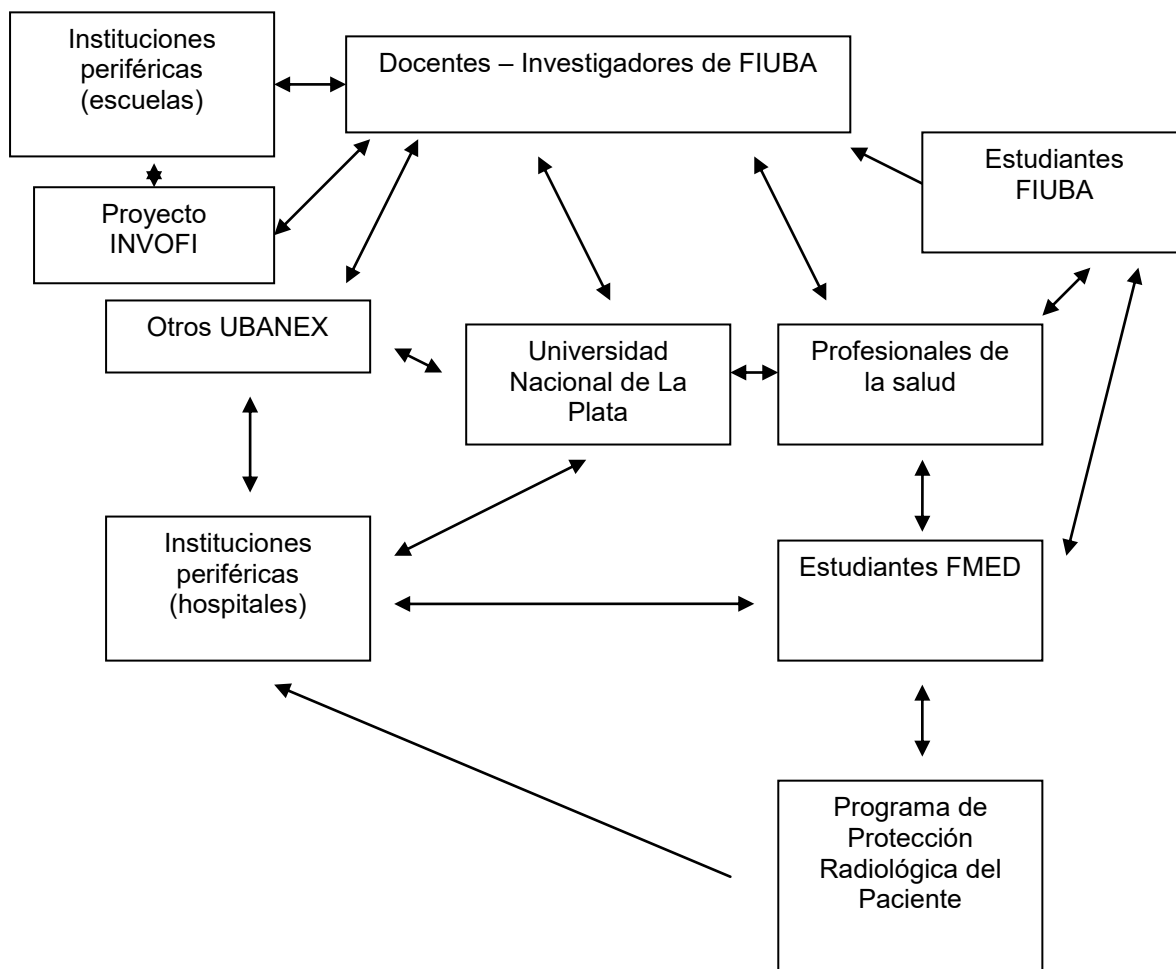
Instituciones periféricas (escuelas)

Docentes – Investigadores de FIUBA

Estudiantes FIUBA

Proyecto INVOFI

Otros UBANEX

Universidad Nacional de La Plata

Profesionales de la salud

Instituciones periféricas (hospitales)

Estudiantes FMED

Programa de Protección Radiológica del Paciente